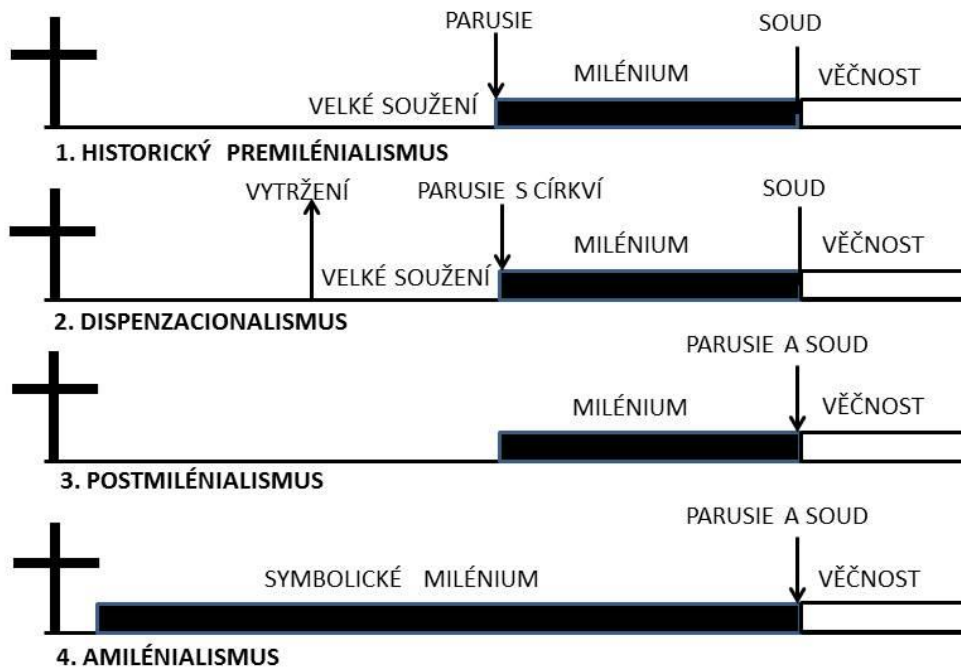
PARUSIE

SOUD

MILÉNIUM

VĚČNOST

VELKÉ SOUŽENÍ

1. HISTORICKÝ PREMILÉNIALISMUS

VYTRŽENÍ

PARUSIE S CÍRKVÍ

SOUD

MILÉNIUM

VĚČNOST

VELKÉ SOUŽENÍ

2. DISPENZACIONALISMUS

PARUSIE A SOUD

MILÉNIUM

VĚČNOST

3. POSTMILÉNIALISMUS

PARUSIE A SOUD

SYMBOLICKÉ MILÉNIUM

VĚČNOST

4. AMILÉNIALISMUS